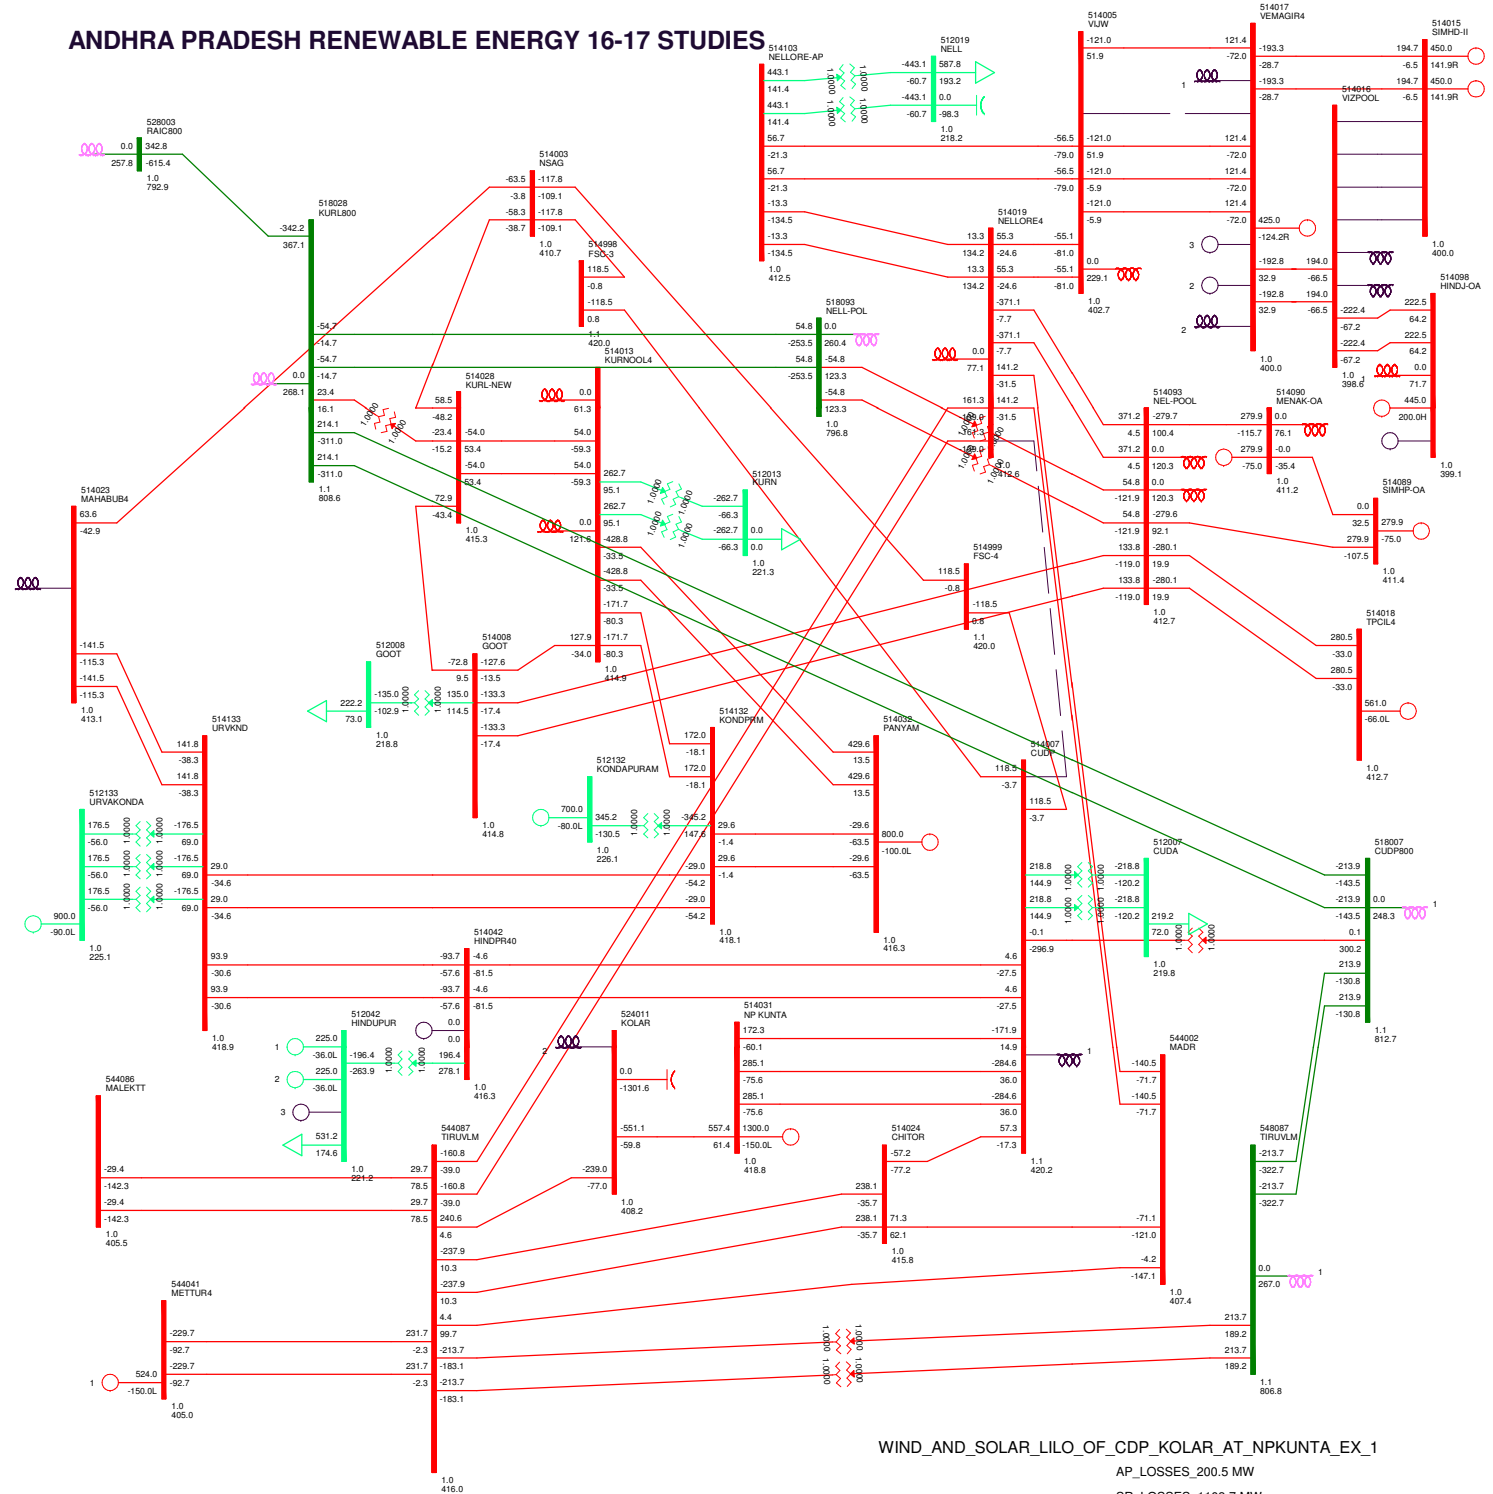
ANDHRA PRADESH RENEWABLE ENERGY 16-17 STUDIES

528003
RAIC800
0.0 342.8
257.8 -615.4
1.0
792.9

518028
KURL800
-342.2
367.1

514003
NSAG
-63.5 -117.8
-3.8 -109.1
-58.3 -117.8
-38.7 -109.1
1.0
410.7

514998
FSC-3
118.5
-0.8
-118.5
0.8
1.1
420.0

514103
NELLORE-AP
443.1
141.4
443.1
141.4
56.7
-21.3
56.7
-21.3
-13.3
-134.5
-13.3
-134.5
1.0
412.5

512019
NELL
-443.1 587.8
-60.7 193.2
-443.1 0.0
-60.7 -98.3
1.0
218.2

514005
VIJW
-121.0 121.4
51.9 -72.0
-56.5 -121.0 121.4
-79.0 51.9 -72.0
-56.5 -121.0 121.4
-79.0 -5.9 -72.0
-121.0 121.4
-5.9 -72.0
0.0
229.1
1.0
402.7

514017
VEMAGIR4
-193.3 194.7
-28.7 -6.5
-193.3 194.7
-28.7 -6.5
425.0
-124.2R
-192.8 194.0
32.9 -66.5
-192.8 194.0
32.9 -66.5
1.0
400.0

514015
SIMHD-II
450.0
141.9R
450.0
141.9R
1.0
400.0

514016
VIZPOOL

514019
NELLORE4
13.3 55.3 -55.1
134.2 -24.6 -81.0
13.3 55.3 -55.1
134.2 -24.6 -81.0
-371.1
-7.7
-371.1
-7.7
0.0 141.2
77.1 -31.5
161.3 141.2
-31.5

518093
NELL-POL
54.8 0.0
-253.5 260.4
54.8 -54.8
-253.5 123.3
-54.8
123.3
1.0
796.8

514098
HINDJ-OA
-222.4 64.2
-67.2 222.5
-222.4 64.2
-67.2 0.0
1.0 71.7
398.6 445.0
200.0H
1.0
399.1

-54.7
-14.7
-54.7
0.0 -14.7
268.1 23.4
16.1
214.1
-311.0
214.1
-311.0
1.1
808.6

514028
KURL-NEW
58.5
-48.2
-23.4 -54.0
-15.2 53.4
-54.0
53.4
72.9
-43.4
1.0
415.3

514013
KURNOOL4
0.0
61.3
54.0
-59.3
54.0
-59.3
262.7
95.1
262.7
95.1
0.0
121.6 -428.8
-33.5
-428.8
-33.5
-171.7
-80.3
127.9 -171.7
-34.0 -80.3
1.0
414.9

512013
KURN
-262.7
-66.3
-262.7 0.0
-66.3 0.0
1.0
221.3

514093
NEL-POOL
371.2 -279.7
4.5 100.4
371.2 0.0
4.5 120.3
54.8 0.0
-121.9 120.3
54.8 -279.6
-121.9 92.1
133.8 -280.1
-119.0 19.9
133.8 -280.1
-119.0 19.9
1.0
412.7

514090
MENAK-OA
279.9 0.0
-115.7 76.1
279.9 -0.0
-75.0 -35.4
1.0
411.2

514089
SIMHP-OA
0.0
32.5 279.9
279.9 -75.0
-107.5
1.0
411.4

514023
MAHABUB4
63.6
-42.9
-141.5
-115.3
-141.5
-115.3
1.0
413.1

514999
FSC-4
118.5
-0.8
-118.5
0.8
1.1
420.0

514018
TPCIL4
280.5
-33.0
280.5
-33.0
561.0
-66.0L
1.0
412.7

512008
GOOT
222.2 -135.0
73.0 -102.9
1.0
218.8

514008
GOOT
-72.8 -127.6
9.5 -13.5
135.0 -133.3
114.5 -17.4
-133.3
-17.4
1.0
414.8

514133
URVKND
141.8
-38.3
141.8
-38.3
29.0
-34.6
29.0
-34.6
93.9
-30.6
93.9
-30.6
1.0
418.9

512133
URVAKONDA
176.5 -176.5
-56.0 69.0
176.5 -176.5
-56.0 69.0
176.5 -176.5
-56.0 69.0
900.0
-90.0L
1.0
225.1

512132
KONDAPURAM
700.0 345.2 -345.2
-80.0L -130.5 147.6
1.0
226.1

514132
KONDPRM
172.0
-18.1
172.0
-18.1
29.6
-1.4
29.6
-29.0 -1.4
-54.2
-29.0
-54.2
1.0
418.1

514032
PANYAM
429.6
13.5
429.6
13.5
-29.6 800.0
-63.5 -100.0L
-29.6
-63.5
1.0
416.3

514007
CUDP
118.5
-3.7
118.5
-3.7
218.8
144.9
218.8
144.9
-0.1
-296.9
4.6
-27.5
4.6
-27.5
-171.9
14.9
-284.6
36.0
-284.6
36.0
57.3
-17.3
1.1
420.2

512007
CUDA
-218.8
-120.2
-218.8
-120.2
219.2
72.0
1.0
219.8

518007
CUDP800
-213.9
-143.5
-213.9 0.0
-143.5 248.3
0.1
300.2
213.9
-130.8
213.9
-130.8
1.1
812.7

514042
HINDPR40
-93.7 -4.6
-57.6 -81.5
-93.7 -4.6
-57.6 -81.5
0.0
0.0
196.4
278.1
1.0
416.3

512042
HINDUPUR
225.0
-36.0L -196.4
225.0 -263.9
-36.0L
531.2
174.6
1.0
221.2

524011
KOLAR
0.0
-1301.6
-551.1
-59.8
-239.0
-77.0
1.0
408.2

514031
NP KUNTA
172.3
-60.1
285.1
-75.6
285.1
-75.6
557.4 1300.0
61.4 -150.0L
1.0
418.8

544002
MADR
-140.5
-71.7
-140.5
-71.7
-71.1
-121.0
-4.2
-147.1
1.0
407.4

544086
MALEKTT
-29.4
-142.3
-29.4
-142.3
1.0
405.5

544087
TIRUVLM
29.7 -160.8
78.5 -39.0
29.7 -160.8
78.5 -39.0
240.6
4.6
-237.9
10.3
-237.9
10.3
4.4
231.7 99.7
-2.3 -213.7
231.7 -183.1
-2.3 -213.7
-183.1
1.0
416.0

514024
CHITOR
-57.2
-77.2
238.1
-35.7
238.1 71.3
-35.7 62.1
1.0
415.8

548087
TIRUVLM
-213.7
-322.7
-213.7
-322.7
0.0
267.0
213.7
189.2
213.7
189.2
1.1
806.8

544041
METTUR4
-229.7
-92.7
-229.7
524.0 -92.7
-150.0L
1.0
405.0

1.0000

WIND_AND_SOLAR_LILO_OF_CDP_KOLAR_AT_NPKUNTA_EX_1
AP_LOSSES_200.5 MW